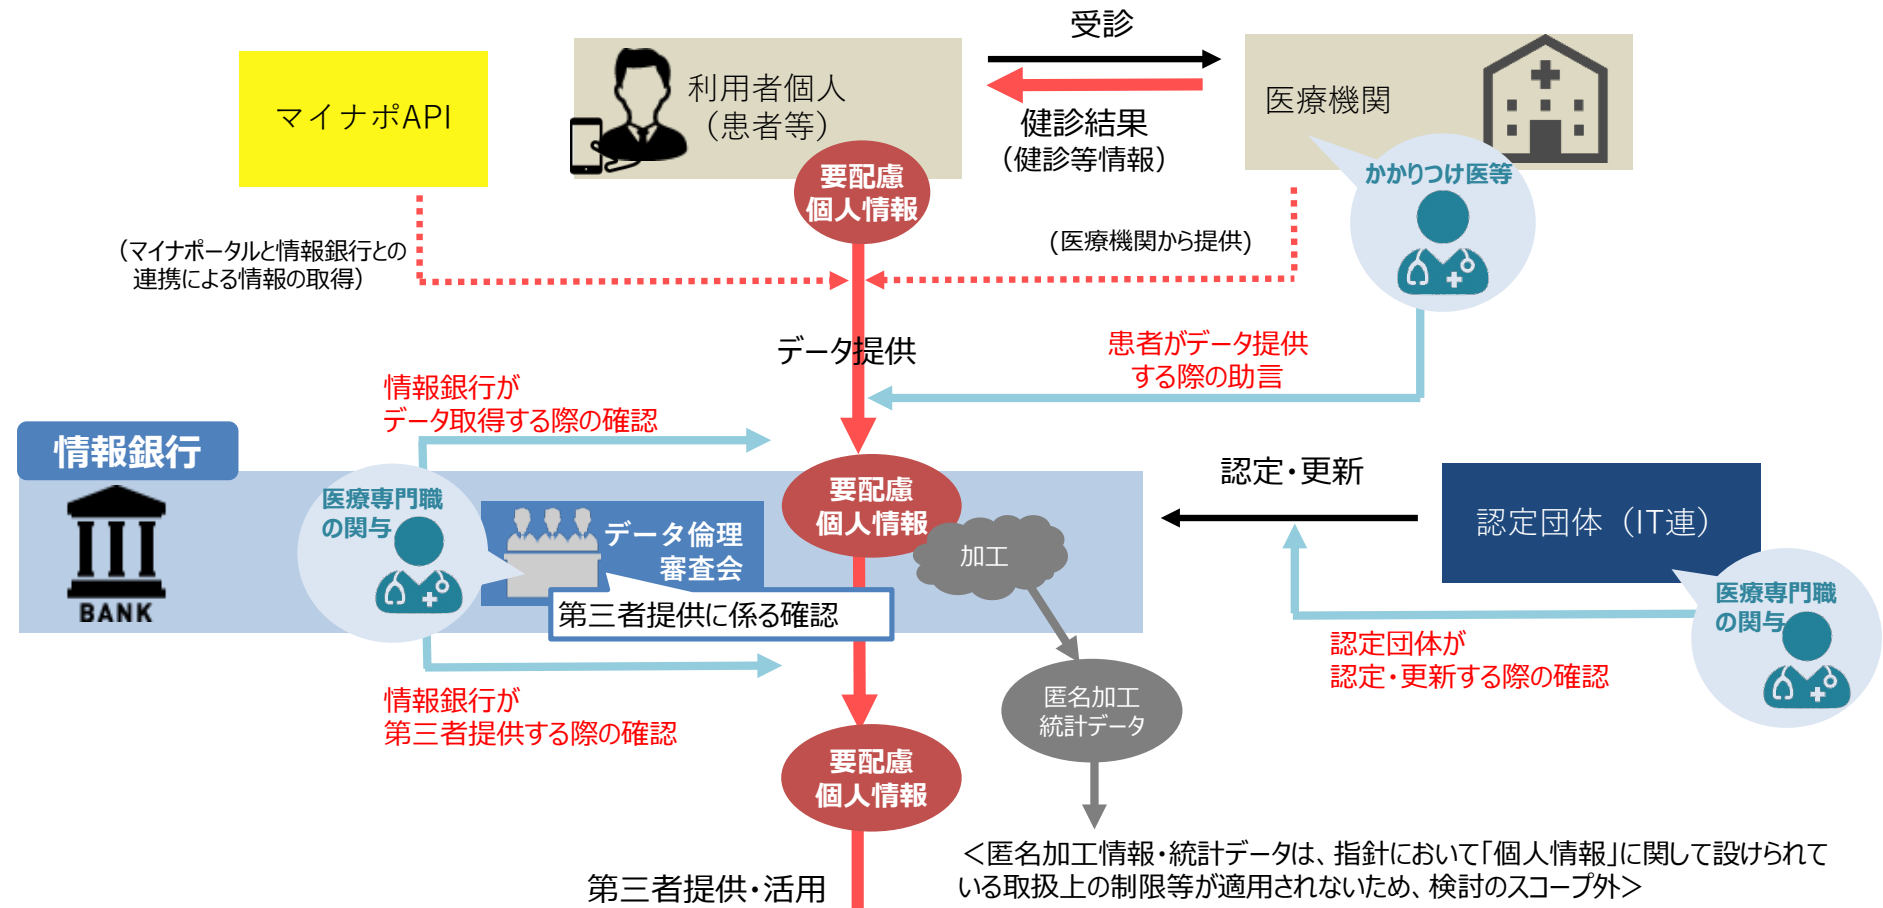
受診

マイナポAPI

利用者個人（患者等）

医療機関

健診結果（健診等情報）

要配慮個人情報

かかりつけ医等

（マイナポータルと情報銀行との連携による情報の取得）

（医療機関から提供）

データ提供

患者がデータ提供する際の助言

情報銀行がデータ取得する際の確認

情報銀行

BANK

医療専門職の関与

データ倫理審査会

要配慮個人情報

加工

第三者提供に係る確認

認定・更新

認定団体（IT連）

医療専門職の関与

認定団体が認定・更新する際の確認

情報銀行が第三者提供する際の確認

匿名加工統計データ

要配慮個人情報

＜匿名加工情報・統計データは、指針において「個人情報」に関して設けられている取扱上の制限等が適用されないため、検討のスコープ外＞

第三者提供・活用